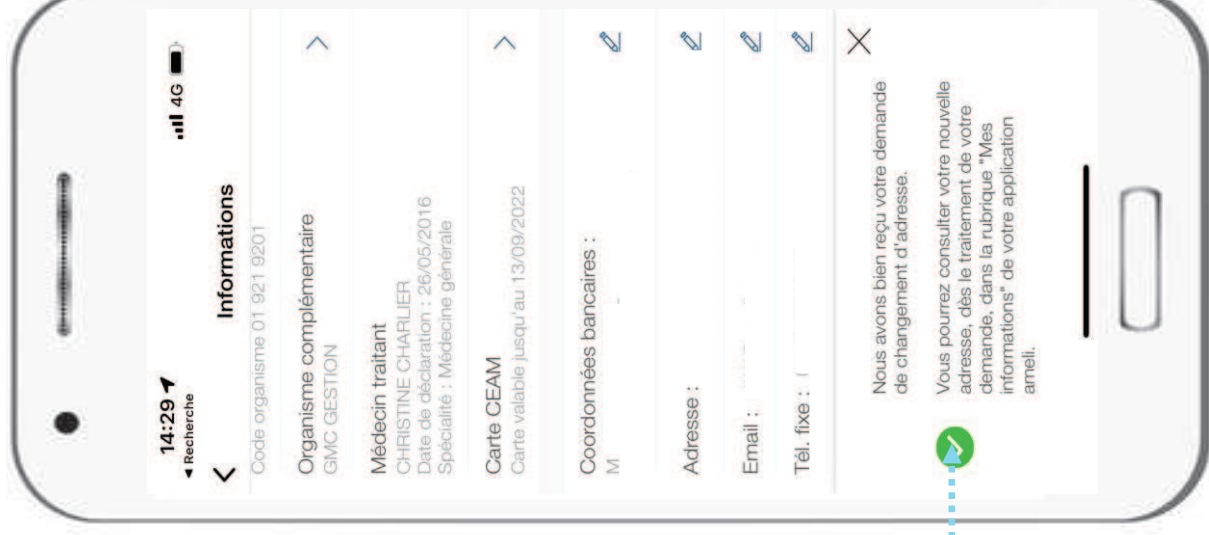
14:29
◂ Recherche
4G

Informations

Code organisme 01 921 9201

Organisme complémentaire
GMC GESTION

Médecin traitant
CHRISTINE CHARLIER
Date de déclaration : 26/05/2016
Spécialité : Médecine générale

Carte CEAM
Carte valable jusqu'au 13/09/2022

Coordonnées bancaires :
M

Adresse :

Email :

Tél. fixe :

Nous avons bien reçu votre demande de changement d'adresse.

Vous pourrez consulter votre nouvelle adresse, dès le traitement de votre demande, dans la rubrique "Mes informations" de votre application ameli.